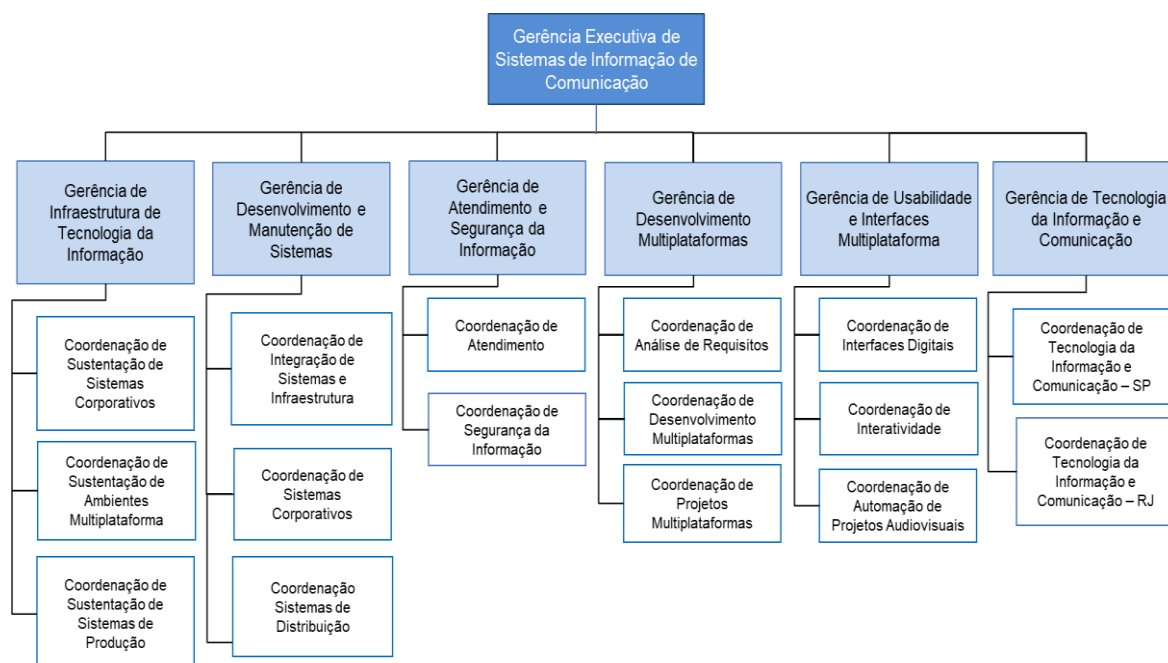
Gerência Executiva de Sistemas de Informação de Comunicação

Gerência de Infraestrutura de Tecnologia da Informação

Coordenação de Sustentação de Sistemas Corporativos

Coordenação de Sustentação de Ambientes Multiplataforma

Coordenação de Sustentação de Sistemas de Produção

Gerência de Desenvolvimento e Manutenção de Sistemas

Coordenação de Integração de Sistemas e Infraestrutura

Coordenação de Sistemas Corporativos

Coordenação Sistemas de Distribuição

Gerência de Atendimento e Segurança da Informação

Coordenação de Atendimento

Coordenação de Segurança da Informação

Gerência de Desenvolvimento Multiplataformas

Coordenação de Análise de Requisitos

Coordenação de Desenvolvimento Multiplataformas

Coordenação de Projetos Multiplataformas

Gerência de Usabilidade e Interfaces Multiplataforma

Coordenação de Interfaces Digitais

Coordenação de Interatividade

Coordenação de Automação de Projetos Audiovisuais

Gerência de Tecnologia da Informação e Comunicação

Coordenação de Tecnologia da Informação e Comunicação – SP

Coordenação de Tecnologia da Informação e Comunicação – RJ